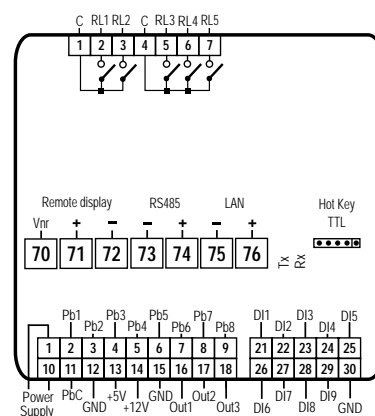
C RL1 RL2 C RL3 RL4 RL5

1 2 3 4 5 6 7

Remote display RS485 LAN Hot Key TTL

Vnr + – – + – +

70 71 72 73 74 75 76

Tx Rx

Pb1 Pb2 Pb3 Pb4 Pb5 Pb6 Pb7 Pb8

1 2 3 4 5 6 7 8 9

10 11 12 13 14 15 16 17 18

Power Supply PbC GND +5V +12V GND Out1 Out2 Out3

DI1 DI2 DI3 DI4 DI5

21 22 23 24 25

26 27 28 29 30

DI6 DI7 DI8 DI9 GND